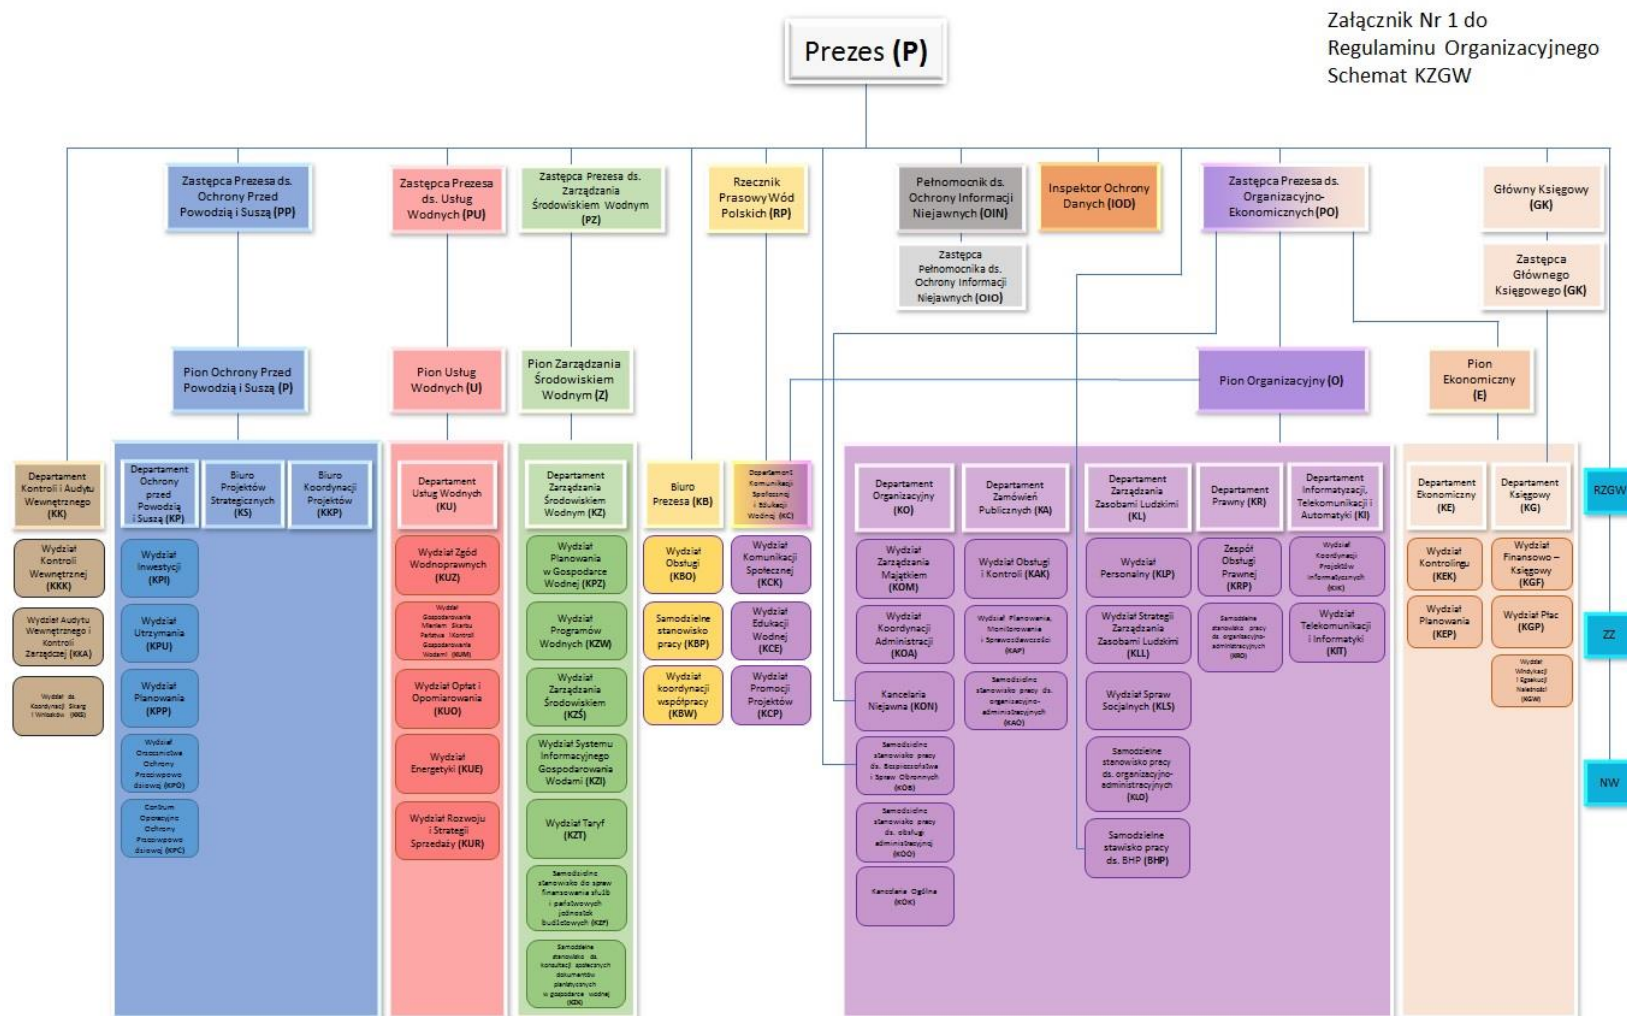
Załącznik Nr 1 do
Regulaminu Organizacyjnego
Schemat KZGW

Prezes (P)

Zastępca Prezesa ds. Ochrony Przed Powodzią i Suszą (PP)

Zastępca Prezesa ds. Usług Wodnych (PU)

Zastępca Prezesa ds. Zarządzania Środowiskiem Wodnym (PZ)

Rzecznik Prasowy Wód Polskich (RP)

Pełnomocnik ds. Ochrony Informacji Niejawnych (OIN)

Zastępca Pełnomocnika ds. Ochrony Informacji Niejawnych (OIO)

Inspektor Ochrony Danych (IOD)

Zastępca Prezesa ds. Organizacyjno-Ekonomicznych (PO)

Główny Księgowy (GK)

Zastępca Głównego Księgowego (GK)

Pion Ochrony Przed Powodzią i Suszą (P)

Pion Usług Wodnych (U)

Pion Zarządzania Środowiskiem Wodnym (Z)

Pion Organizacyjny (O)

Pion Ekonomiczny (E)

Departament Kontroli i Audytu Wewnętrznego (KK)

Wydział Kontroli Wewnętrznej (KKK)

Wydział Audytu Wewnętrznego i Kontroli Zarządczej (KKA)

Wydział ds. Koordynacji Skarg i Wniosków (KKS)

Departament Ochrony przed Powodzią i Suszą (KP)

Biuro Projektów Strategicznych (KS)

Biuro Koordynacji Projektów (KKP)

Wydział Inwestycji (KPI)

Wydział Utrzymania (KPU)

Wydział Planowania (KPP)

Wydział Orzecznictwa Ochrony Przeciwpowodziowej (KPO)

Centrum Operacyjne Ochrony Przeciwpowodziowej (KPC)

Departament Usług Wodnych (KU)

Wydział Zgód Wodnoprawnych (KUZ)

Wydział Gospodarowania Mieniem Skarbu Państwa i Kontroli Gospodarowania Wodami (KUM)

Wydział Opłat i Opomiarowania (KUO)

Wydział Energetyki (KUE)

Wydział Rozwoju i Strategii Sprzedaży (KUR)

Departament Zarządzania Środowiskiem Wodnym (KZ)

Wydział Planowania w Gospodarce Wodnej (KPZ)

Wydział Programów Wodnych (KZW)

Wydział Zarządzania Środowiskiem (KZŚ)

Wydział Systemu Informacyjnego Gospodarowania Wodami (KZI)

Wydział Taryf (KZT)

Samodzielne stanowisko do spraw finansowania służb i państwowych jednostek budżetowych (KZF)

Samodzielne stanowisko ds. konsultacji społecznych dokumentów planistycznych w gospodarce wodnej (KZK)

Biuro Prezesa (KB)

Wydział Obsługi (KBO)

Samodzielne stanowisko pracy (KBP)

Wydział koordynacji współpracy (KBW)

Departament Komunikacji Społecznej i Edukacji Wodnej (KC)

Wydział Komunikacji Społecznej (KCK)

Wydział Edukacji Wodnej (KCE)

Wydział Promocji Projektów (KCP)

Departament Organizacyjny (KO)

Wydział Zarządzania Majątkiem (KOM)

Wydział Koordynacji Administracji (KOA)

Kancelaria Niejawna (KON)

Samodzielne stanowisko pracy ds. Bezpieczeństwa i Spraw Obronnych (KOB)

Samodzielne stanowisko pracy ds. obsługi administracyjnej (KOO)

Kancelaria Ogólna (KOK)

Departament Zamówień Publicznych (KA)

Wydział Obsługi i Kontroli (KAK)

Wydział Planowania, Monitorowania i Sprawozdawczości (KAP)

Samodzielne stanowisko pracy ds. organizacyjno-administracyjnych (KAO)

Departament Zarządzania Zasobami Ludzkimi (KL)

Wydział Personalny (KLP)

Wydział Strategii Zarządzania Zasobami Ludzkimi (KLL)

Wydział Spraw Socjalnych (KLS)

Samodzielne stanowisko pracy ds. organizacyjno-administracyjnych (KLO)

Samodzielne stawisko pracy ds. BHP (BHP)

Departament Prawny (KR)

Zespół Obsługi Prawnej (KRP)

Samodzielne stanowisko pracy ds. organizacyjno-administracyjnych (KRO)

Departament Informatyzacji, Telekomunikacji i Automatyki (KI)

Wydział Koordynacji Projektów Informatycznych (KIK)

Wydział Telekomunikacji i Informatyki (KIT)

Departament Ekonomiczny (KE)

Wydział Kontrolingu (KEK)

Wydział Planowania (KEP)

Departament Księgowy (KG)

Wydział Finansowo – Księgowy (KGF)

Wydział Płac (KGP)

Wydział Windykacji i Egzekucji Należności (KGW)

RZGW

ZZ

NW